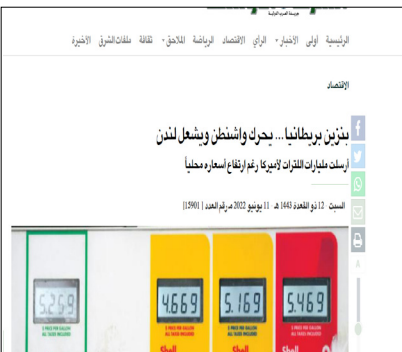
جريدة العرب الدولية

الرئيسية أولى الأخبار الرأي الاقتصاد الرياضة الملاحق ثقافة ملفات الشرق الأخيرة

الاقتصاد

بنزين بريطانيا... يحرك واشنطن ويشعل لندن

أرسلت مليارات اللترات لأميركا رغم ارتفاع أسعاره محلياً

السبت - 12 ذو القعدة 1443 هـ - 11 يونيو 2022 مـ رقم العدد [15901]

5.259

4.669

5.169

5.469

$ PRICE PER GALLON ALL TAXES INCLUDED

$ PRICE PER GALLON ALL TAXES INCLUDED

$ PRICE PER GALLON ALL TAXES INCLUDED

$ PRICE PER GALLON ALL TAXES INCLUDED

Shell

Shell